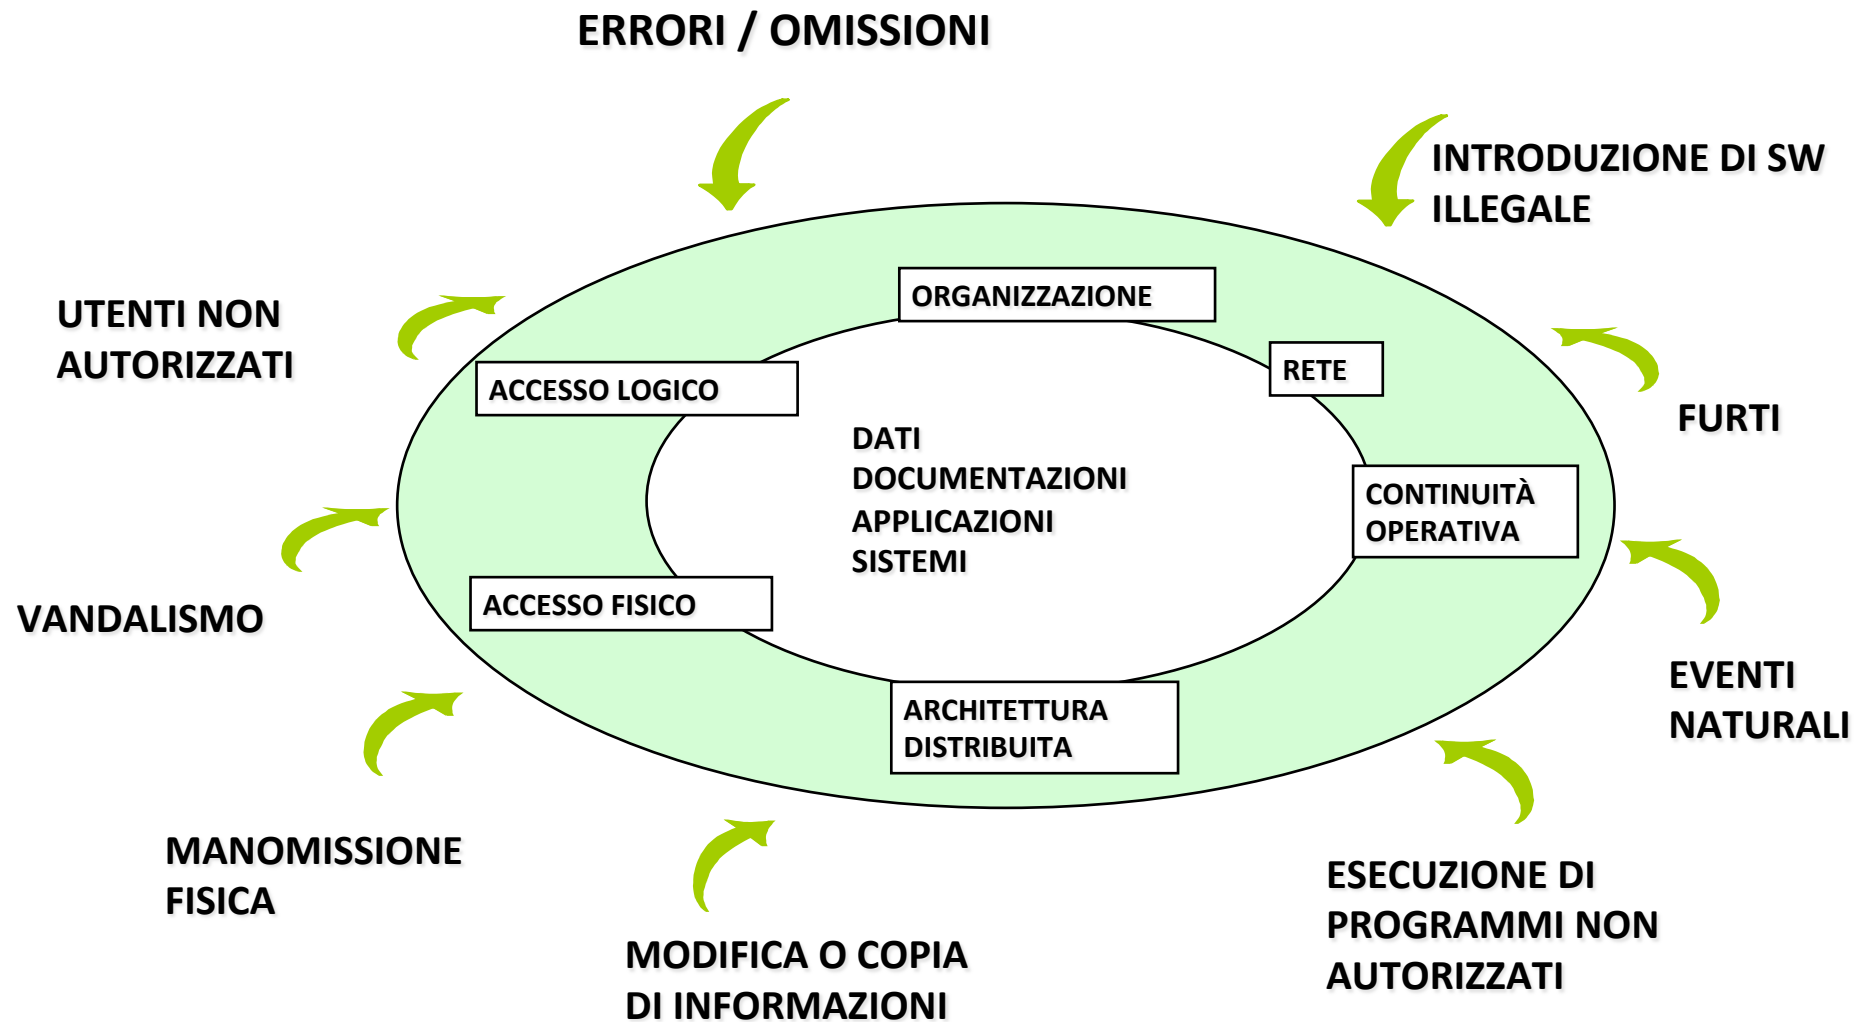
ERRORI / OMISSIONI

INTRODUZIONE DI SW ILLEGALE

UTENTI NON AUTORIZZATI

ORGANIZZAZIONE

RETE

ACCESSO LOGICO

FURTI

DATI
DOCUMENTAZIONI
APPLICAZIONI
SISTEMI

CONTINUITÀ OPERATIVA

VANDALISMO

ACCESSO FISICO

EVENTI NATURALI

ARCHITETTURA DISTRIBUITA

MANOMISSIONE FISICA

ESECUZIONE DI PROGRAMMI NON AUTORIZZATI

MODIFICA O COPIA DI INFORMAZIONI